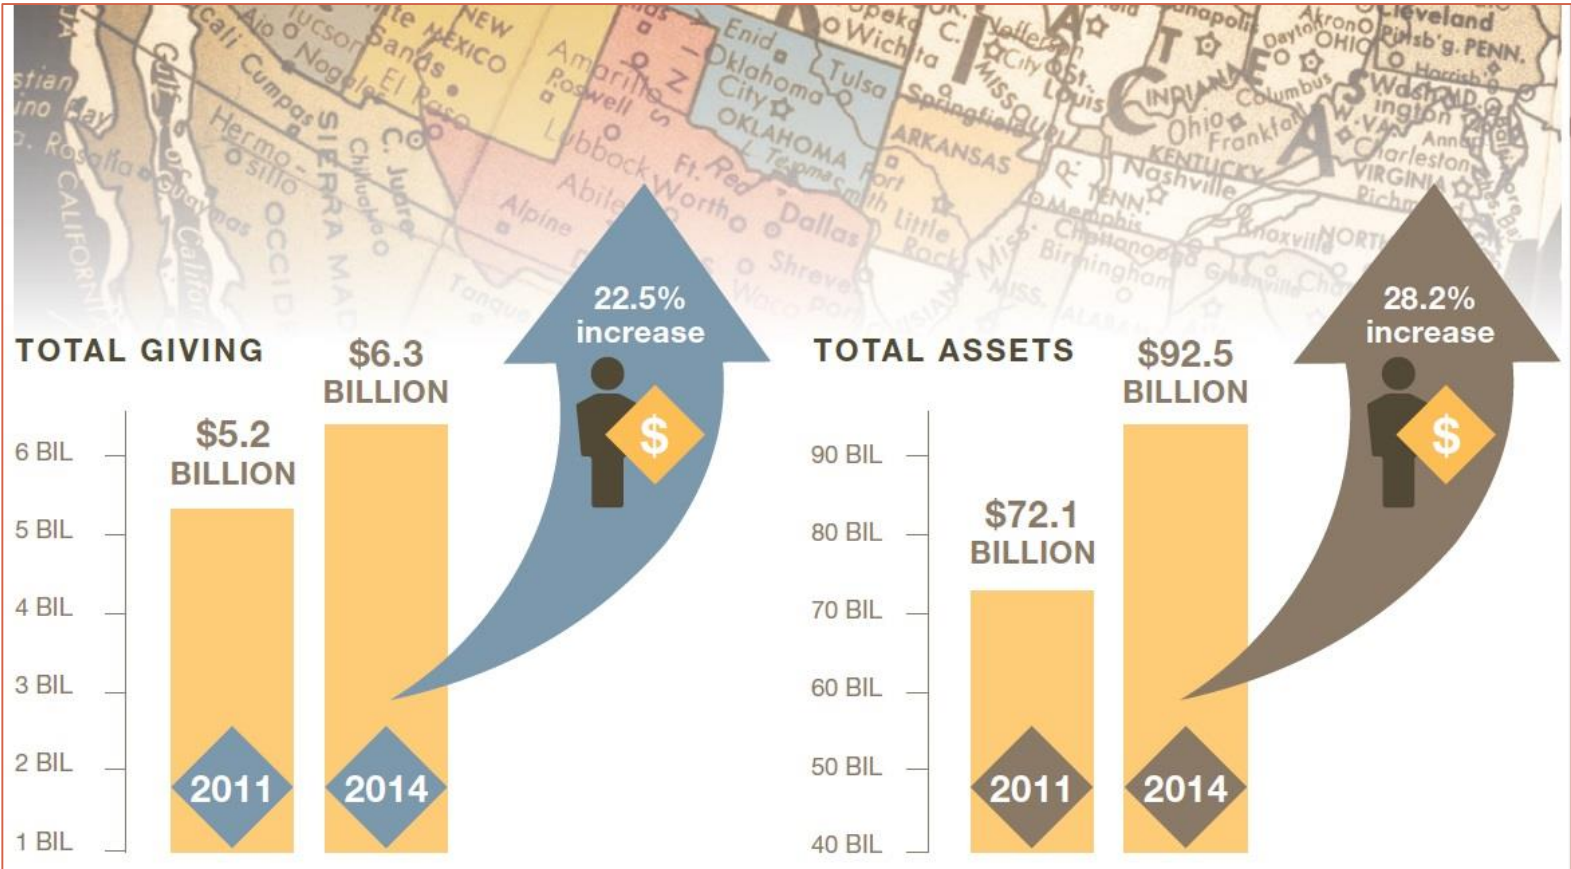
TOTAL GIVING

$5.2 BILLION

$6.3 BILLION

22.5% increase

$

6 BIL
5 BIL
4 BIL
3 BIL
2 BIL
1 BIL

2011
2014

TOTAL ASSETS

$72.1 BILLION

$92.5 BILLION

28.2% increase

$

90 BIL
80 BIL
70 BIL
60 BIL
50 BIL
40 BIL

2011
2014